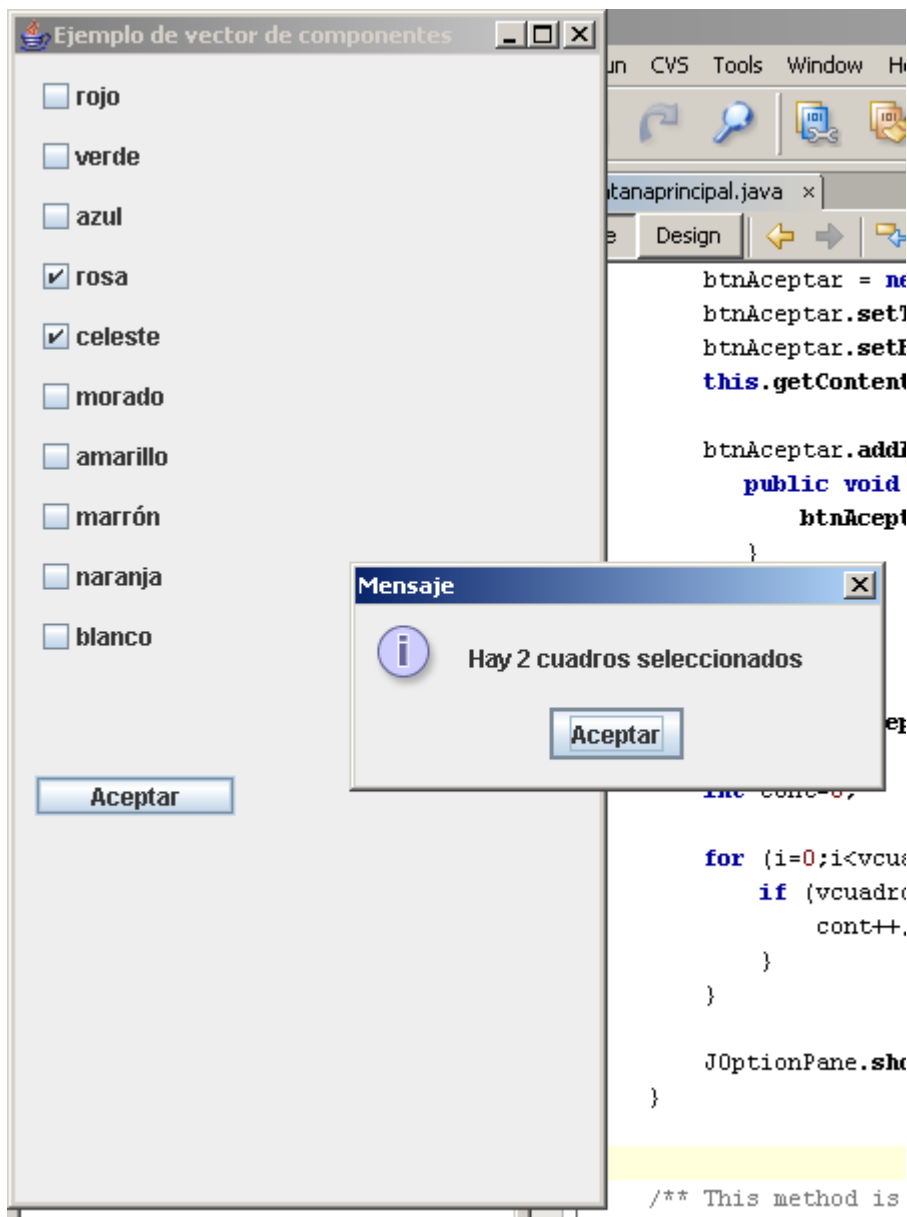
Ejemplo de vector de componentes

rojo
verde
azul
rosa
celeste
morado
amarillo
marrón
naranja
blanco

Aceptar

un CVS Tools Window H

tanaprincipal.java ×

e Design

btnAceptar = ne
btnAceptar.setT
btnAceptar.setB
this.getContent

btnAceptar.addA
public void
btnAcept
}

ep

int cont=0;

for (i=0;i<vcua
if (vcuadro
cont++;
}
}

JOptionPane.sho
}

/** This method is

Mensaje

Hay 2 cuadros seleccionados

Aceptar